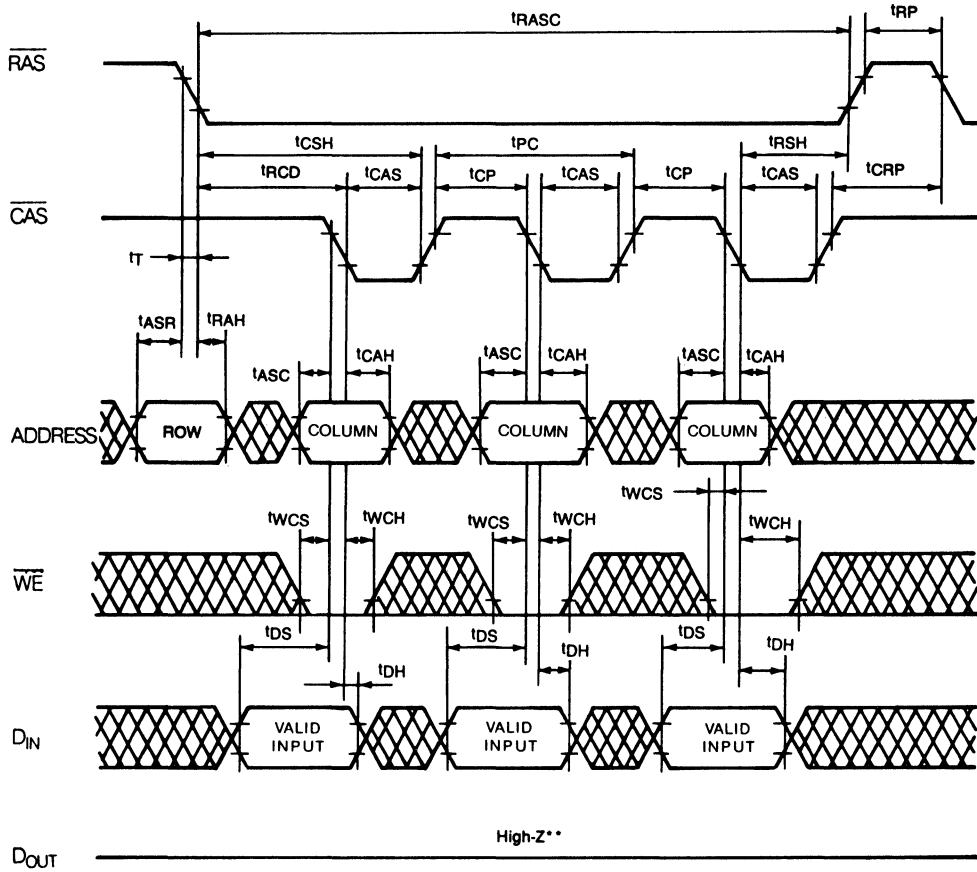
$t_{RASC}$

$t_{RP}$

$\overline{RAS}$

$t_{CSH}$

$t_{PC}$

$t_{RSH}$

$t_{RCD}$

$t_{CAS}$

$t_{CP}$

$t_{CAS}$

$t_{CP}$

$t_{CAS}$

$t_{CRP}$

$\overline{CAS}$

$t_T$

$t_{ASR}$

$t_{RAH}$

$t_{ASC}$

$t_{CAH}$

$t_{ASC}$

$t_{CAH}$

$t_{ASC}$

$t_{CAH}$

ADDRESS

ROW

COLUMN

COLUMN

COLUMN

$t_{WCS}$

$t_{WCS}$

$t_{WCH}$

$t_{WCS}$

$t_{WCH}$

$t_{WCH}$

$\overline{WE}$

$t_{DS}$

$t_{DS}$

$t_{DS}$

$t_{DH}$

$t_{DH}$

$t_{DH}$

$D_{IN}$

VALID INPUT

VALID INPUT

VALID INPUT

High-Z**

$D_{OUT}$